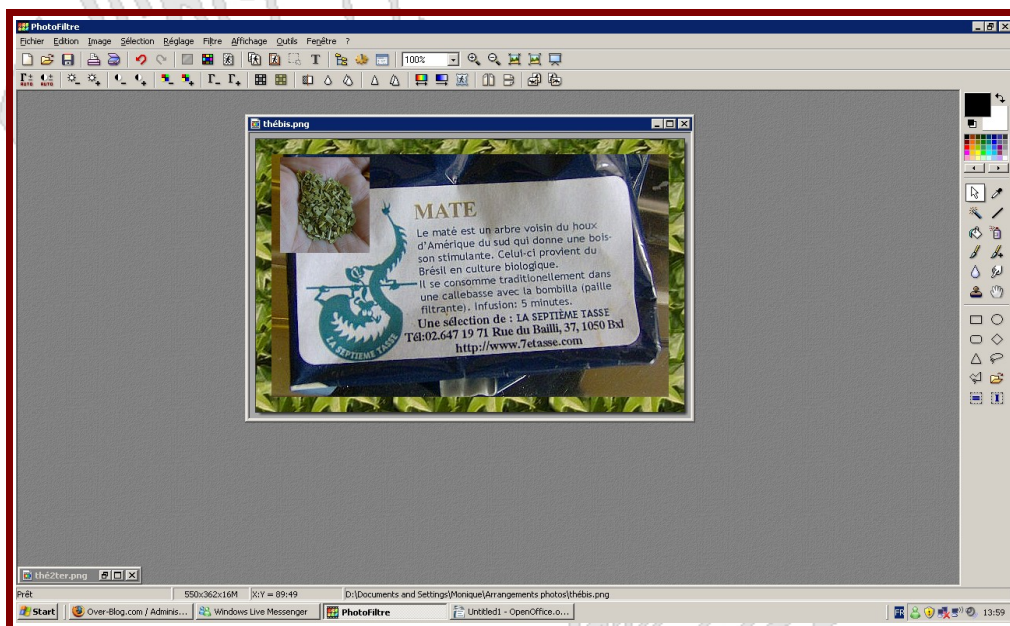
PhotoFiltre

Fichier Edition Image Sélection Réglage Filtre Affichage Outils Fenêtre ?

100%

thébis.png

MATE

Le maté est un arbre voisin du houx d'Amérique du sud qui donne une boisson stimulante. Celui-ci provient du Brésil en culture biologique. Il se consomme traditionnellement dans une callebasse avec la bombilla (paille filtrante). Infusion: 5 minutes.

Une sélection de : LA SEPTIÈME TASSE
Tél:02.647 19 71 Rue du Bailli, 37, 1050 Bxl
http://www.7etasse.com

LA SEPTIEME TASSE

thé2ter.png

Prêt | 550x362x16M | X:Y = 89:49 | D:\Documents and Settings\Monique\Arrangements photos\thébis.png

Start | Over-Blog.com / Adminis... | Windows Live Messenger | PhotoFiltre | Untitled1 - OpenOffice.o... | FR | 13:59